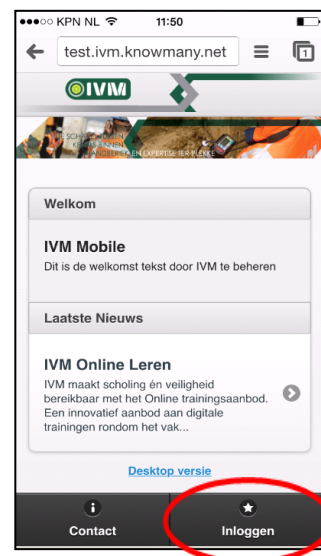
●●●○○ KPN NL 11:50

test.ivm.knowmany.net

IVM

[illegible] EN EXPERTISE TER PLEKKE

Welkom

IVM Mobile

Dit is de welkomst tekst door IVM te beheren

Laatste Nieuws

IVM Online Leren

IVM maakt scholing én veiligheid bereikbaar met het Online trainingsaanbod. Een innovatief aanbod aan digitale trainingen rondom het vak...

Desktop versie

Contact

Inloggen